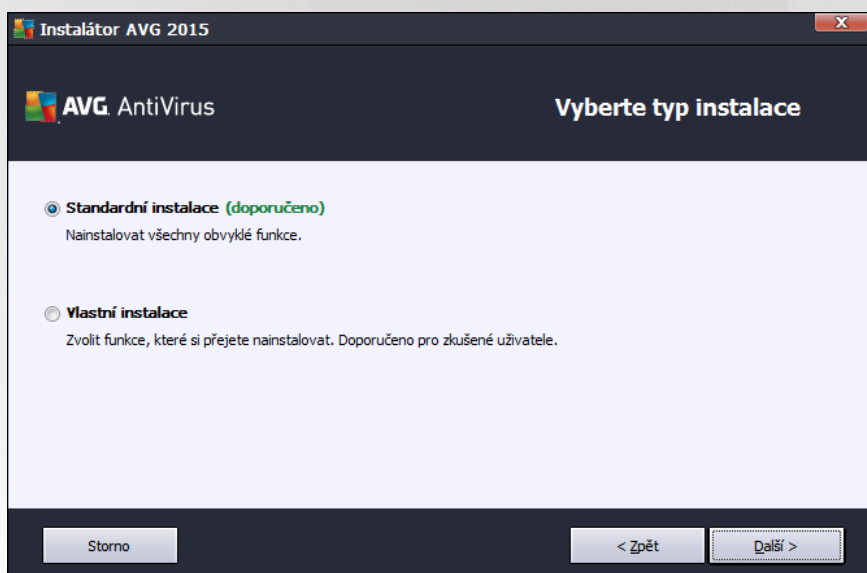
Instalátor AVG 2015

AVG. AntiVirus

Vyberte typ instalace

Standardní instalace (doporučeno)
Nainstalovat všechny obvyklé funkce.

Vlastní instalace
Zvolit funkce, které si přejete nainstalovat. Doporučeno pro zkušené uživatele.

Storno

< Zpět

Další >